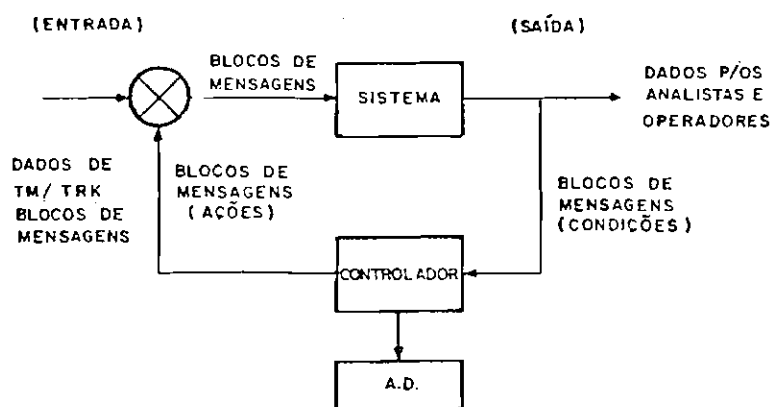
(ENTRADA)

(SAÍDA)

BLOCOS DE MENSAGENS

SISTEMA

DADOS P/OS ANALISTAS E OPERADORES

DADOS DE TM/ TRK BLOCOS DE MENSAGENS

BLOCOS DE MENSAGENS (AÇÕES)

BLOCOS DE MENSAGENS (CONDICÕES)

CONTROLADOR

A.D.